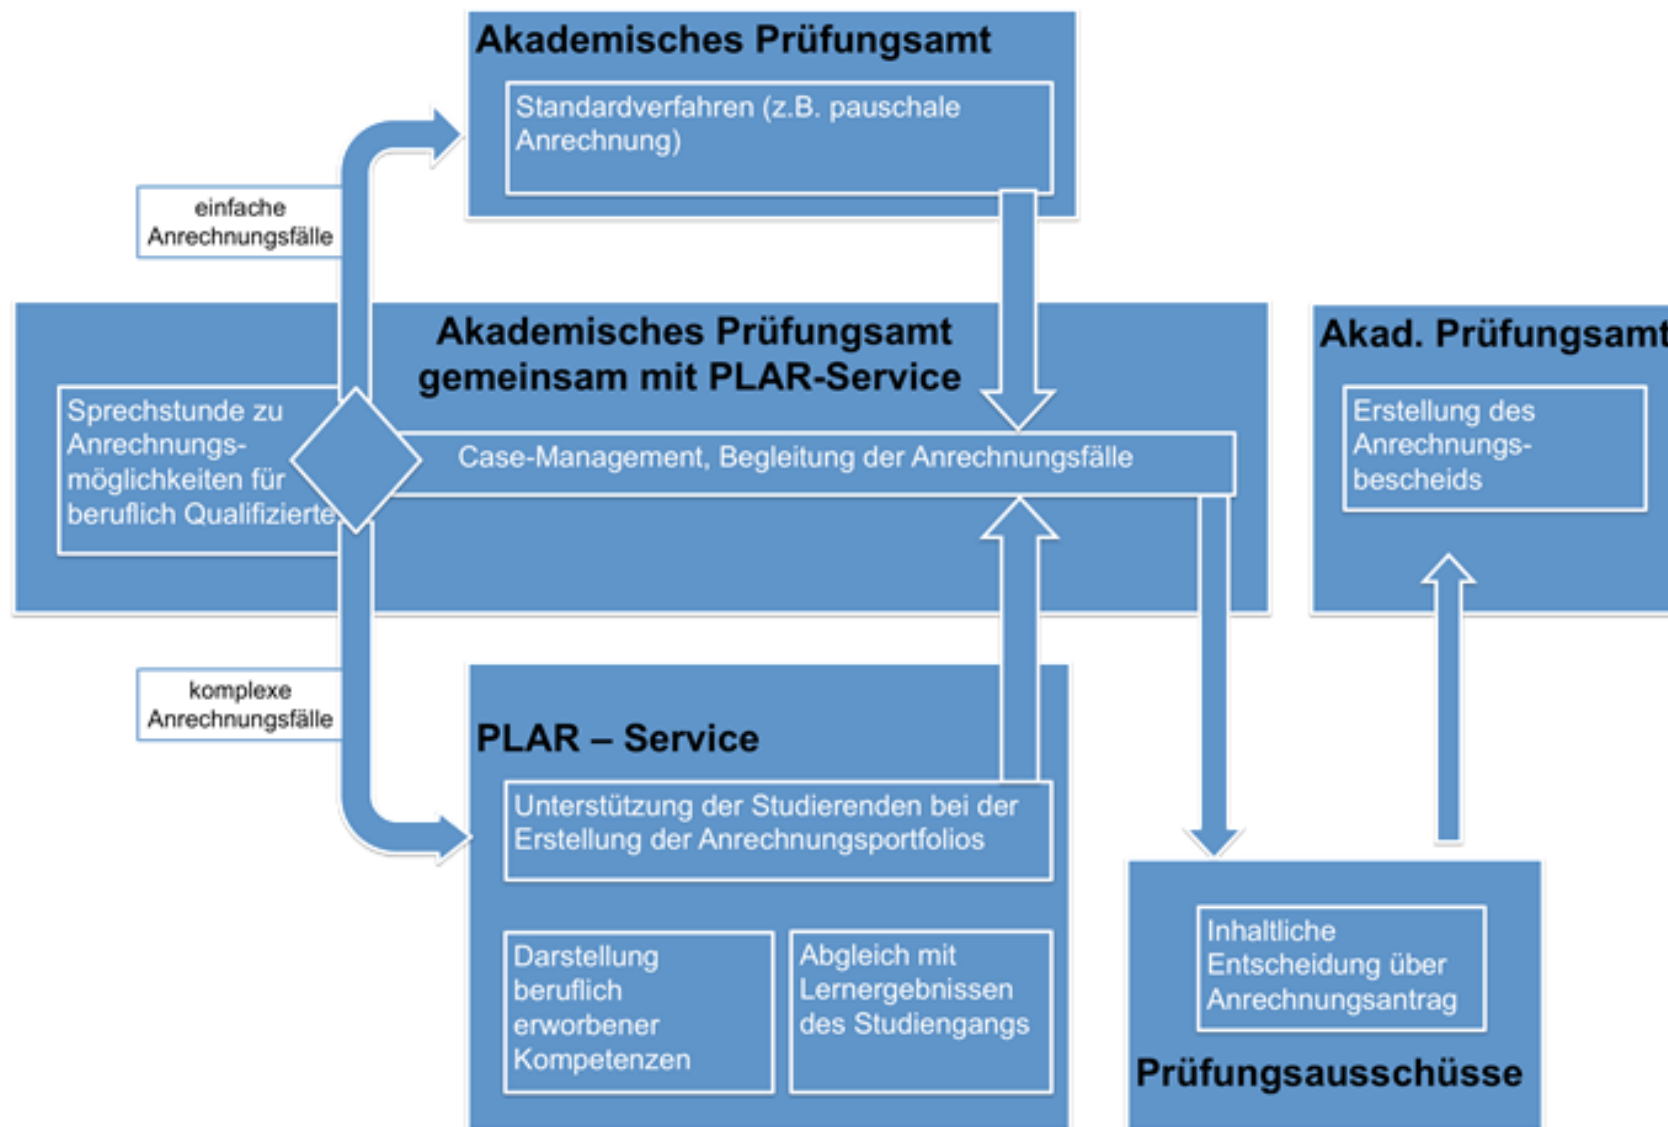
Akademisches Prüfungsamt

Standardverfahren (z.B. pauschale Anrechnung)

einfache Anrechnungsfälle

Akademisches Prüfungsamt gemeinsam mit PLAR-Service

Sprechstunde zu Anrechnungsmöglichkeiten für beruflich Qualifizierte

Case-Management, Begleitung der Anrechnungsfälle

Akad. Prüfungsamt

Erstellung des Anrechnungsbescheids

komplexe Anrechnungsfälle

PLAR – Service

Unterstützung der Studierenden bei der Erstellung der Anrechnungsportfolios

Darstellung beruflich erworbener Kompetenzen

Abgleich mit Lernergebnissen des Studiengangs

Inhaltliche Entscheidung über Anrechnungsantrag

Prüfungsausschüsse